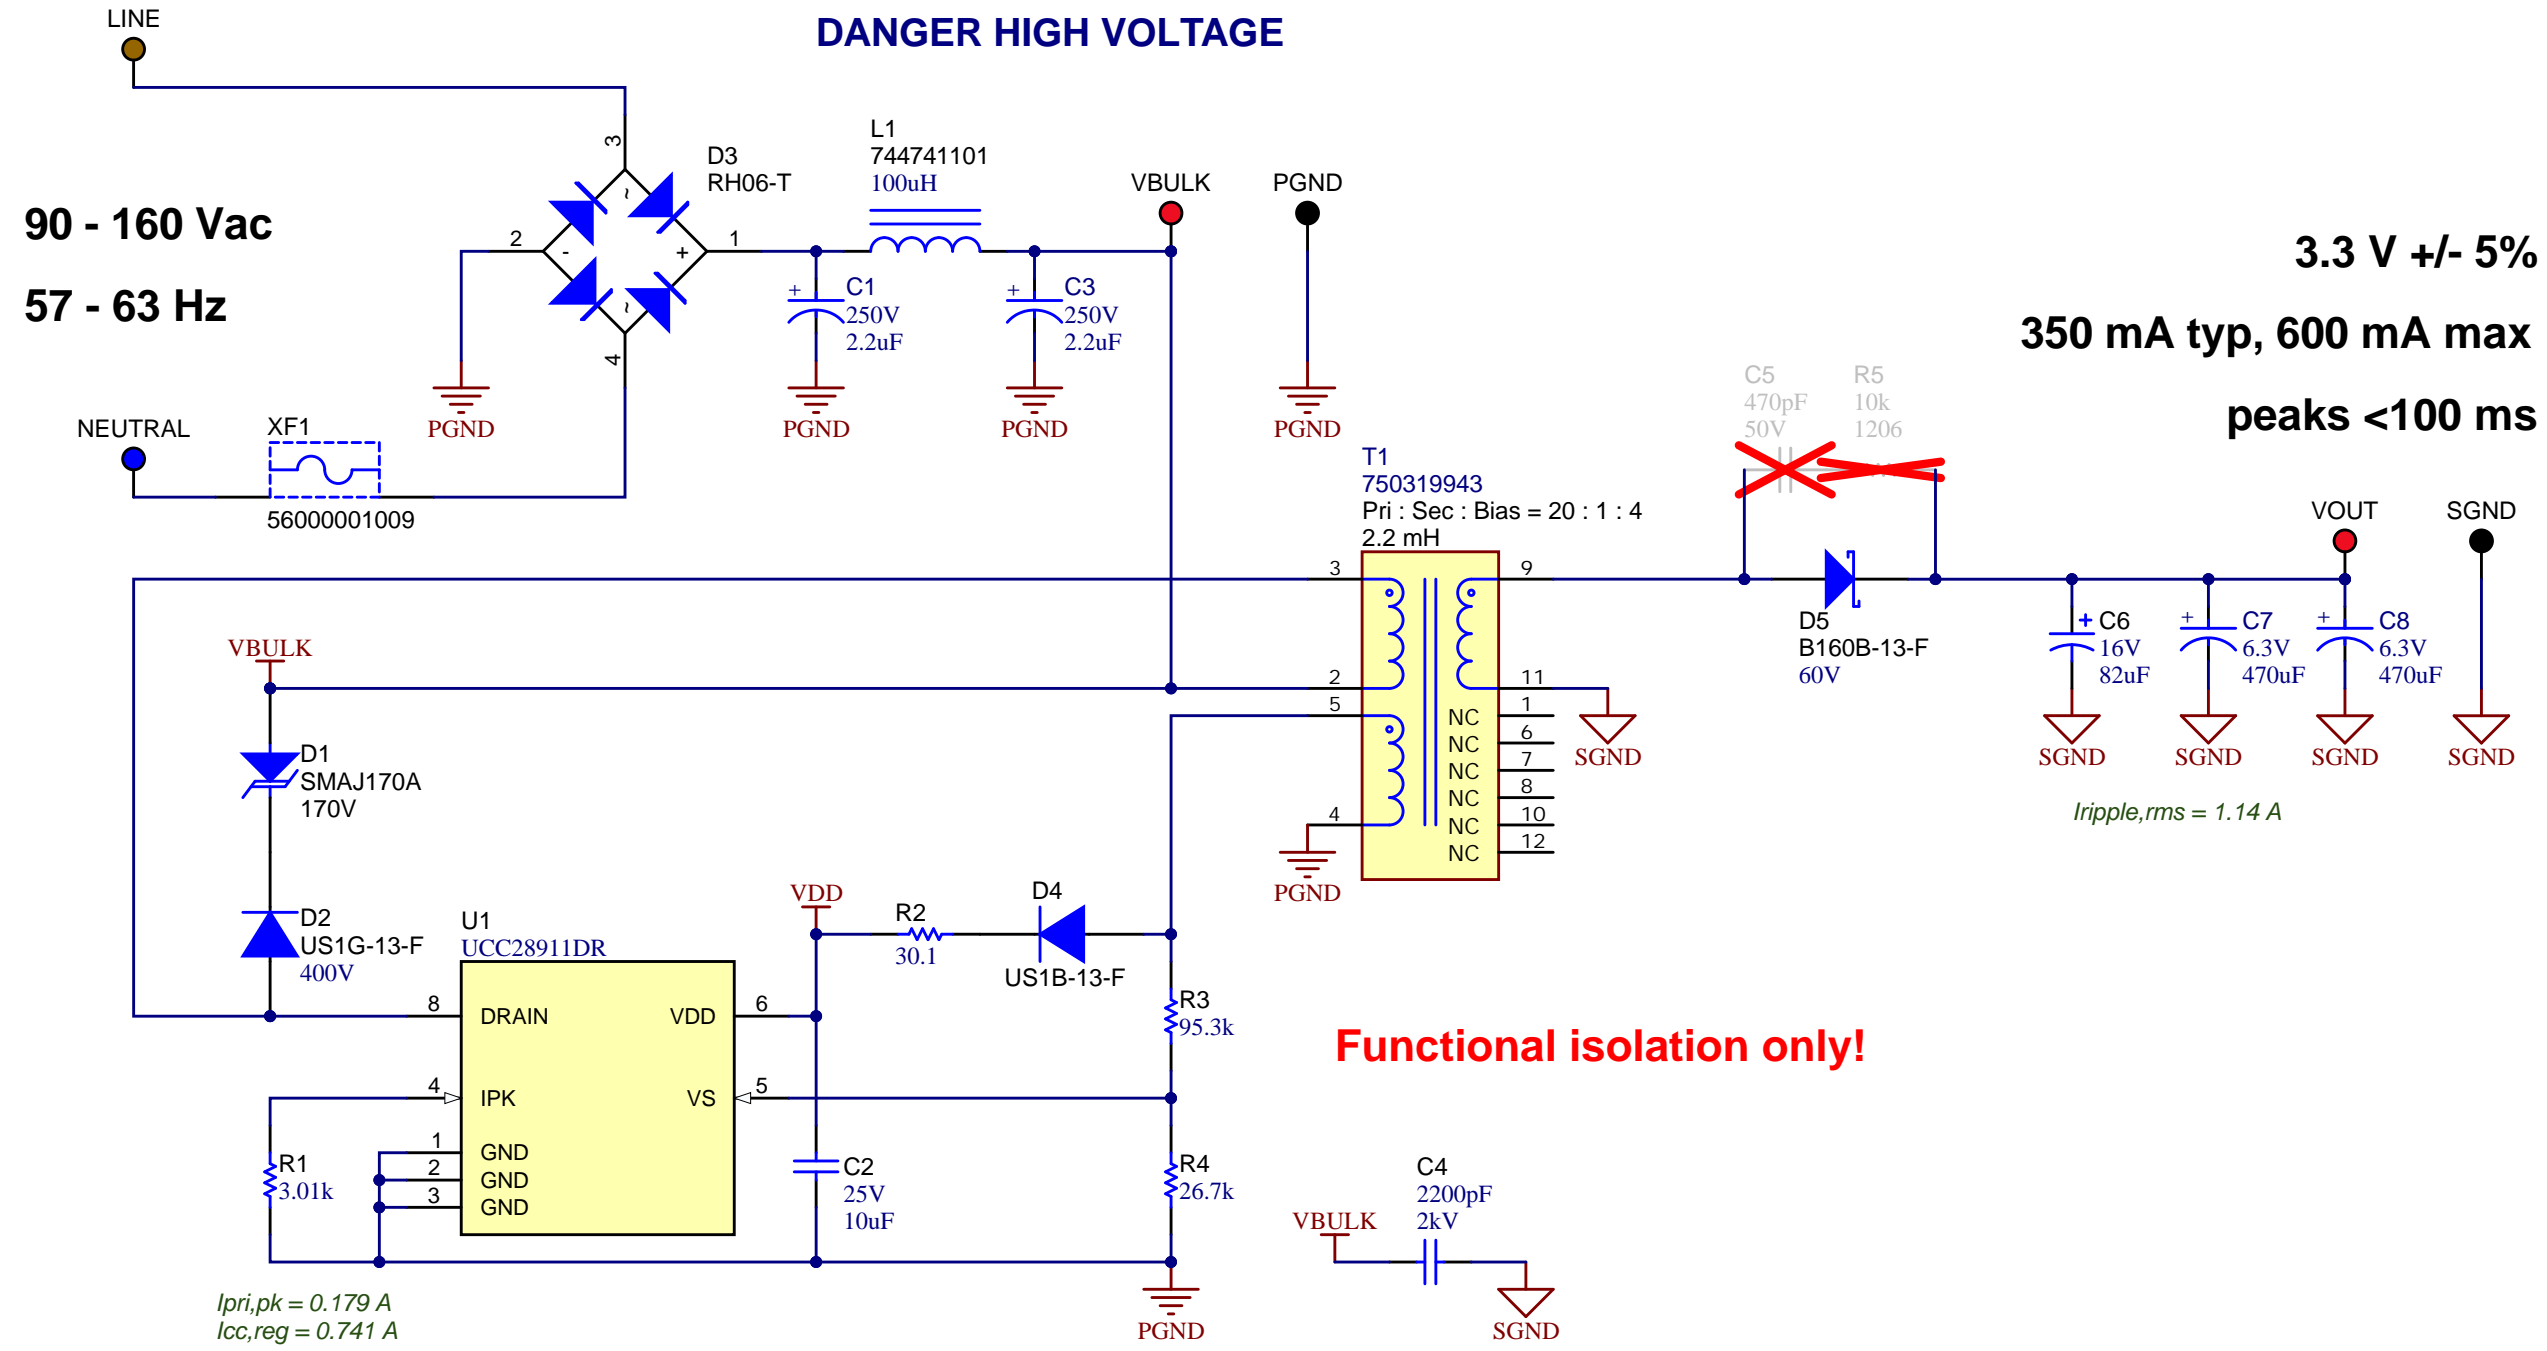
LINE

DANGER HIGH VOLTAGE

90 - 160 Vac

57 - 63 Hz

D3
RH06-T

3
2
1
4
~
-
+
~

L1
744741101
100uH

VBULK

PGND

C1
250V
2.2uF

C3
250V
2.2uF

PGND PGND PGND PGND

NEUTRAL

XF1
56000001009

3.3 V +/- 5%

350 mA typ, 600 mA max

peaks <100 ms

C5
470pF
50V

R5
10k
1206

T1
750319943
Pri : Sec : Bias = 20 : 1 : 4
2.2 mH

3
9
2
11
5
1
NC
6
NC
7
NC
8
NC
10
NC
12
NC
4

D5
B160B-13-F
60V

VOUT

SGND

C6
16V
82uF

C7
6.3V
470uF

C8
6.3V
470uF

SGND SGND SGND SGND SGND

Iripple,rms = 1.14 A

VBULK

D1
SMAJ170A
170V

D2
US1G-13-F
400V

PGND

VDD

R2
30.1

D4
US1B-13-F

U1
UCC28911DR

8 DRAIN
VDD 6
4 IPK
VS 5
1 GND
2 GND
3 GND

R3
95.3k

Functional isolation only!

R1
3.01k

C2
25V
10uF

R4
26.7k

C4
2200pF
2kV

VBULK

PGND

SGND

Ipri,pk = 0.179 A
Icc,reg = 0.741 A